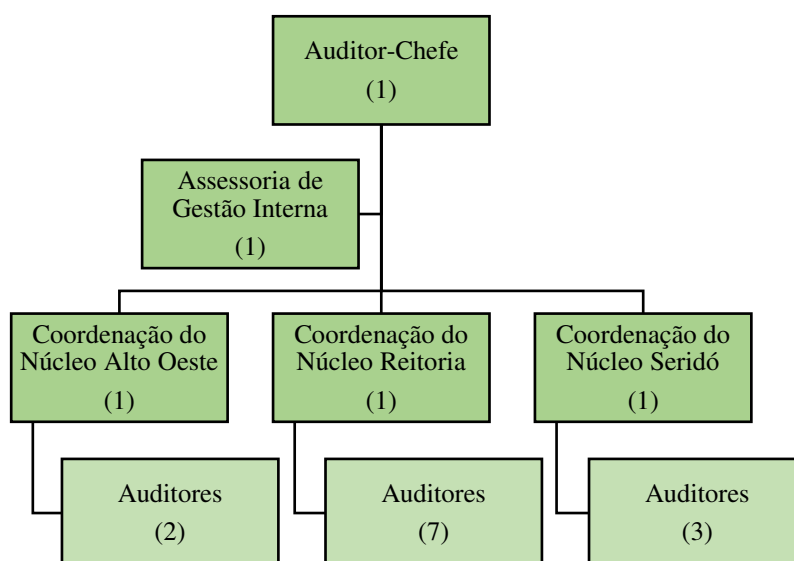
Auditor-Chefe
(1)

Assessoria de Gestão Interna
(1)

Coordenação do Núcleo Alto Oeste
(1)

Coordenação do Núcleo Reitoria
(1)

Coordenação do Núcleo Seridó
(1)

Auditores
(2)

Auditores
(7)

Auditores
(3)